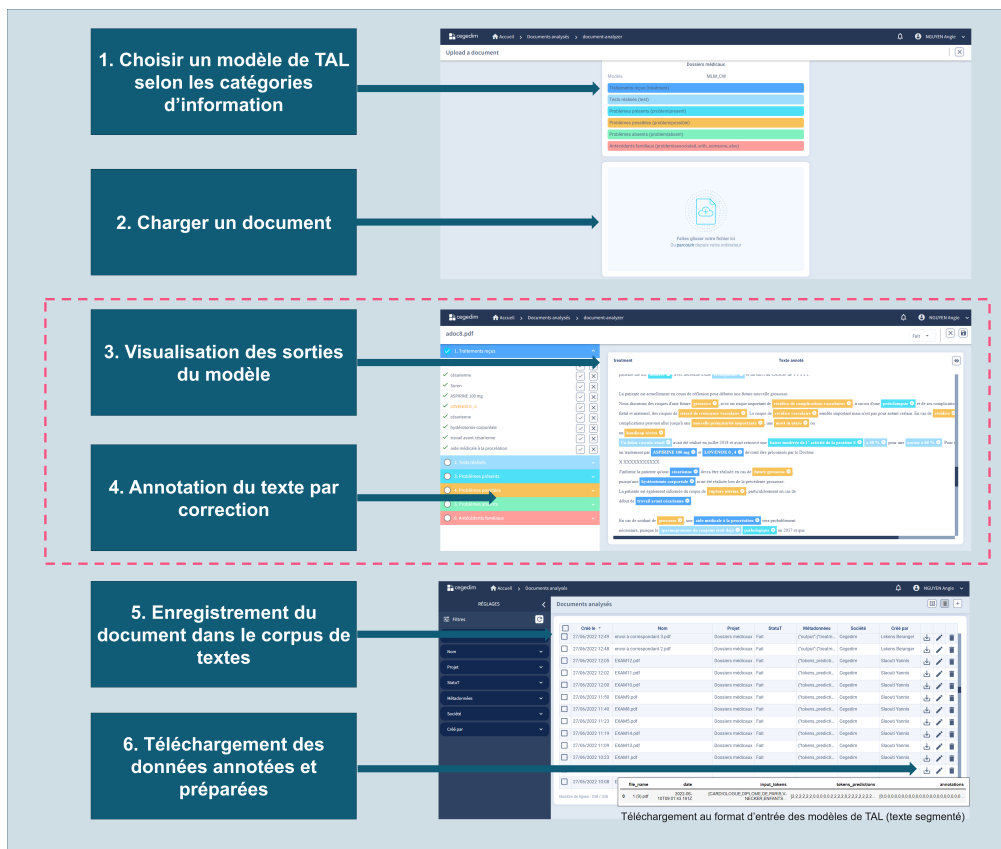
1. Choisir un modèle de TAL selon les catégories d'information

2. Charger un document

3. Visualisation des sorties du modèle

4. Annotation du texte par correction

5. Enregistrement du document dans le corpus de textes

6. Téléchargement des données annotées et préparées

cegedim Accueil > Documents analysis > document analyzer NGUYEN Angie

Upload a document

Dossiers médicaux
Modèle MLM_CM
Traitements reçus (treatment)
Texte modèle (test)
Problèmes présents (problem|present)
Problèmes possibles (problem|possible)
Problèmes absents (problem|absent)
Antécédents familiaux (problem|associated_with_someone_else)

Faites glisser votre fichier ici
Ou parcourir depuis votre ordinateur

cegedim Accueil > Documents analysis > document analyzer NGUYEN Angie

adoc8.pdf

1. Traitements reçus
cétuximab
fibrine
ASPIRINE 100 mg
LOVENOX 0,4
cétuximab
hyaluronane conjuguée
travail avant cétuximab
aide médicale à la procréation
2. Texte modèle
3. Problèmes présents
4. Problèmes possibles
5. Problèmes absents
6. Antécédents familiaux

Treatment Texte annoté

cegedim Accueil > Documents analysis NGUYEN Angie

RÉGLAGES
Filtres
Nom
Projet
StatuT
Métadonnées
Société
Créé par

Documents analysés

| Créé le | Nom | Projet | StatuT | Métadonnées | Société | Créé par |
|---|---|---|---|---|---|---|
| 27/06/2022 12:49 | envoi à correspondant 3.pdf | Dossiers médicaux | Fait | {"subject":"healthe... | Cegedim | Lebens Bénanger |
| 27/06/2022 12:48 | envoi à correspondant 2.pdf | Dossiers médicaux | Fait | {"subject":"healthe... | Cegedim | Lebens Bénanger |
| 27/06/2022 12:05 | EXAM12.pdf | Dossiers médicaux | Fait | {"tokens_predicti... | Cegedim | Glacaci Yasmin |
| 27/06/2022 12:02 | EXAM11.pdf | Dossiers médicaux | Fait | {"tokens_predicti... | Cegedim | Glacaci Yasmin |
| 27/06/2022 12:00 | EXAM10.pdf | Dossiers médicaux | Fait | {"tokens_predicti... | Cegedim | Glacaci Yasmin |
| 27/06/2022 11:58 | EXAM9.pdf | Dossiers médicaux | Fait | {"tokens_predicti... | Cegedim | Glacaci Yasmin |
| 27/06/2022 11:40 | EXAM6.pdf | Dossiers médicaux | Fait | {"tokens_predicti... | Cegedim | Glacaci Yasmin |
| 27/06/2022 11:23 | EXAM5.pdf | Dossiers médicaux | Fait | {"tokens_predicti... | Cegedim | Glacaci Yasmin |
| 27/06/2022 11:19 | EXAM4.pdf | Dossiers médicaux | Fait | {"tokens_predicti... | Cegedim | Glacaci Yasmin |
| 27/06/2022 11:09 | EXAM3.pdf | Dossiers médicaux | Fait | {"tokens_predicti... | Cegedim | Glacaci Yasmin |
| 27/06/2022 10:23 | EXAM2.pdf | Dossiers médicaux | Fait | {"tokens_predicti... | Cegedim | Glacaci Yasmin |
| 27/06/2022 10:08 | | | | | | |

| | file_name | date | input_tokens | tokens_predictions | annotations |
|---|---|---|---|---|---|
| 0 | 1 (9).pdf | 2022-06-10T09:57:43.161Z | [CARDIOLOGUE,DIPLOME,DE,PARIS,V,NECKER,ENFANTS... | [0,2,2,2,2,0,0,0,0,0,2,2,2,2,0,2,2,2,2,2,2... | [0,0,0,0,0,0,0,0,0,0,0,0,0,0,0,0,0,0,0,0... |

Téléchargement au format d'entrée des modèles de TAL (texte segmenté)